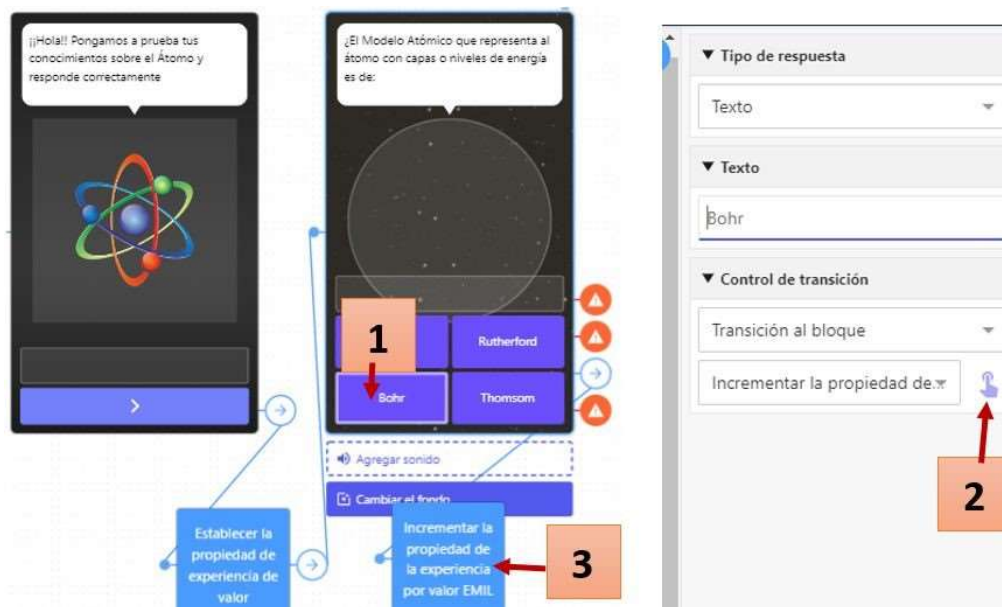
¡¡Hola!! Pongamos a prueba tus conocimientos sobre el Átomo y responde correctamente

¿El Modelo Atómico que representa al átomo con capas o niveles de energía es de:

1

Rutherford

Bohr

Thomsom

Agregar sonido

Cambiar el fondo

Establecer la propiedad de experiencia de valor

Incrementar la propiedad de la experiencia por valor EMIL

3

▼ Tipo de respuesta

Texto

▼ Texto

Bohr

▼ Control de transición

Transición al bloque

Incrementar la propiedad de...

2